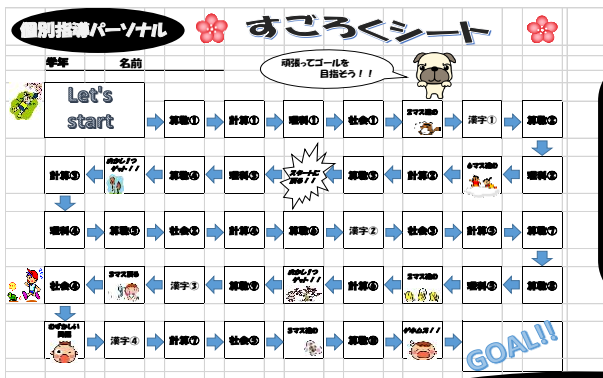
個別指導パーソナル

すごろくシート

学年　　名前

頑張ってゴールを目指そう！！

Let's start

算数①

計算①

理科①

社会①

3マス進め

漢字①

算数②

計算②

理科②

6マス進め

計算②

算数③

スタートに戻る！

理科③

算数④

おかしい！？ヤッた！！

計算③

理科④

算数⑤

社会②

計算④

算数⑥

漢字②

社会③

計算⑤

算数⑦

算数⑧

理科⑤

3マス進め

計算⑥

算数⑨

おかしい！？ヤッた！！

算数⑩

漢字③

3マス戻る

社会④

おやすみしい！

漢字④

計算⑦

社会⑤

3マス進め

算数⑪

やめんな！！

GOAL!!